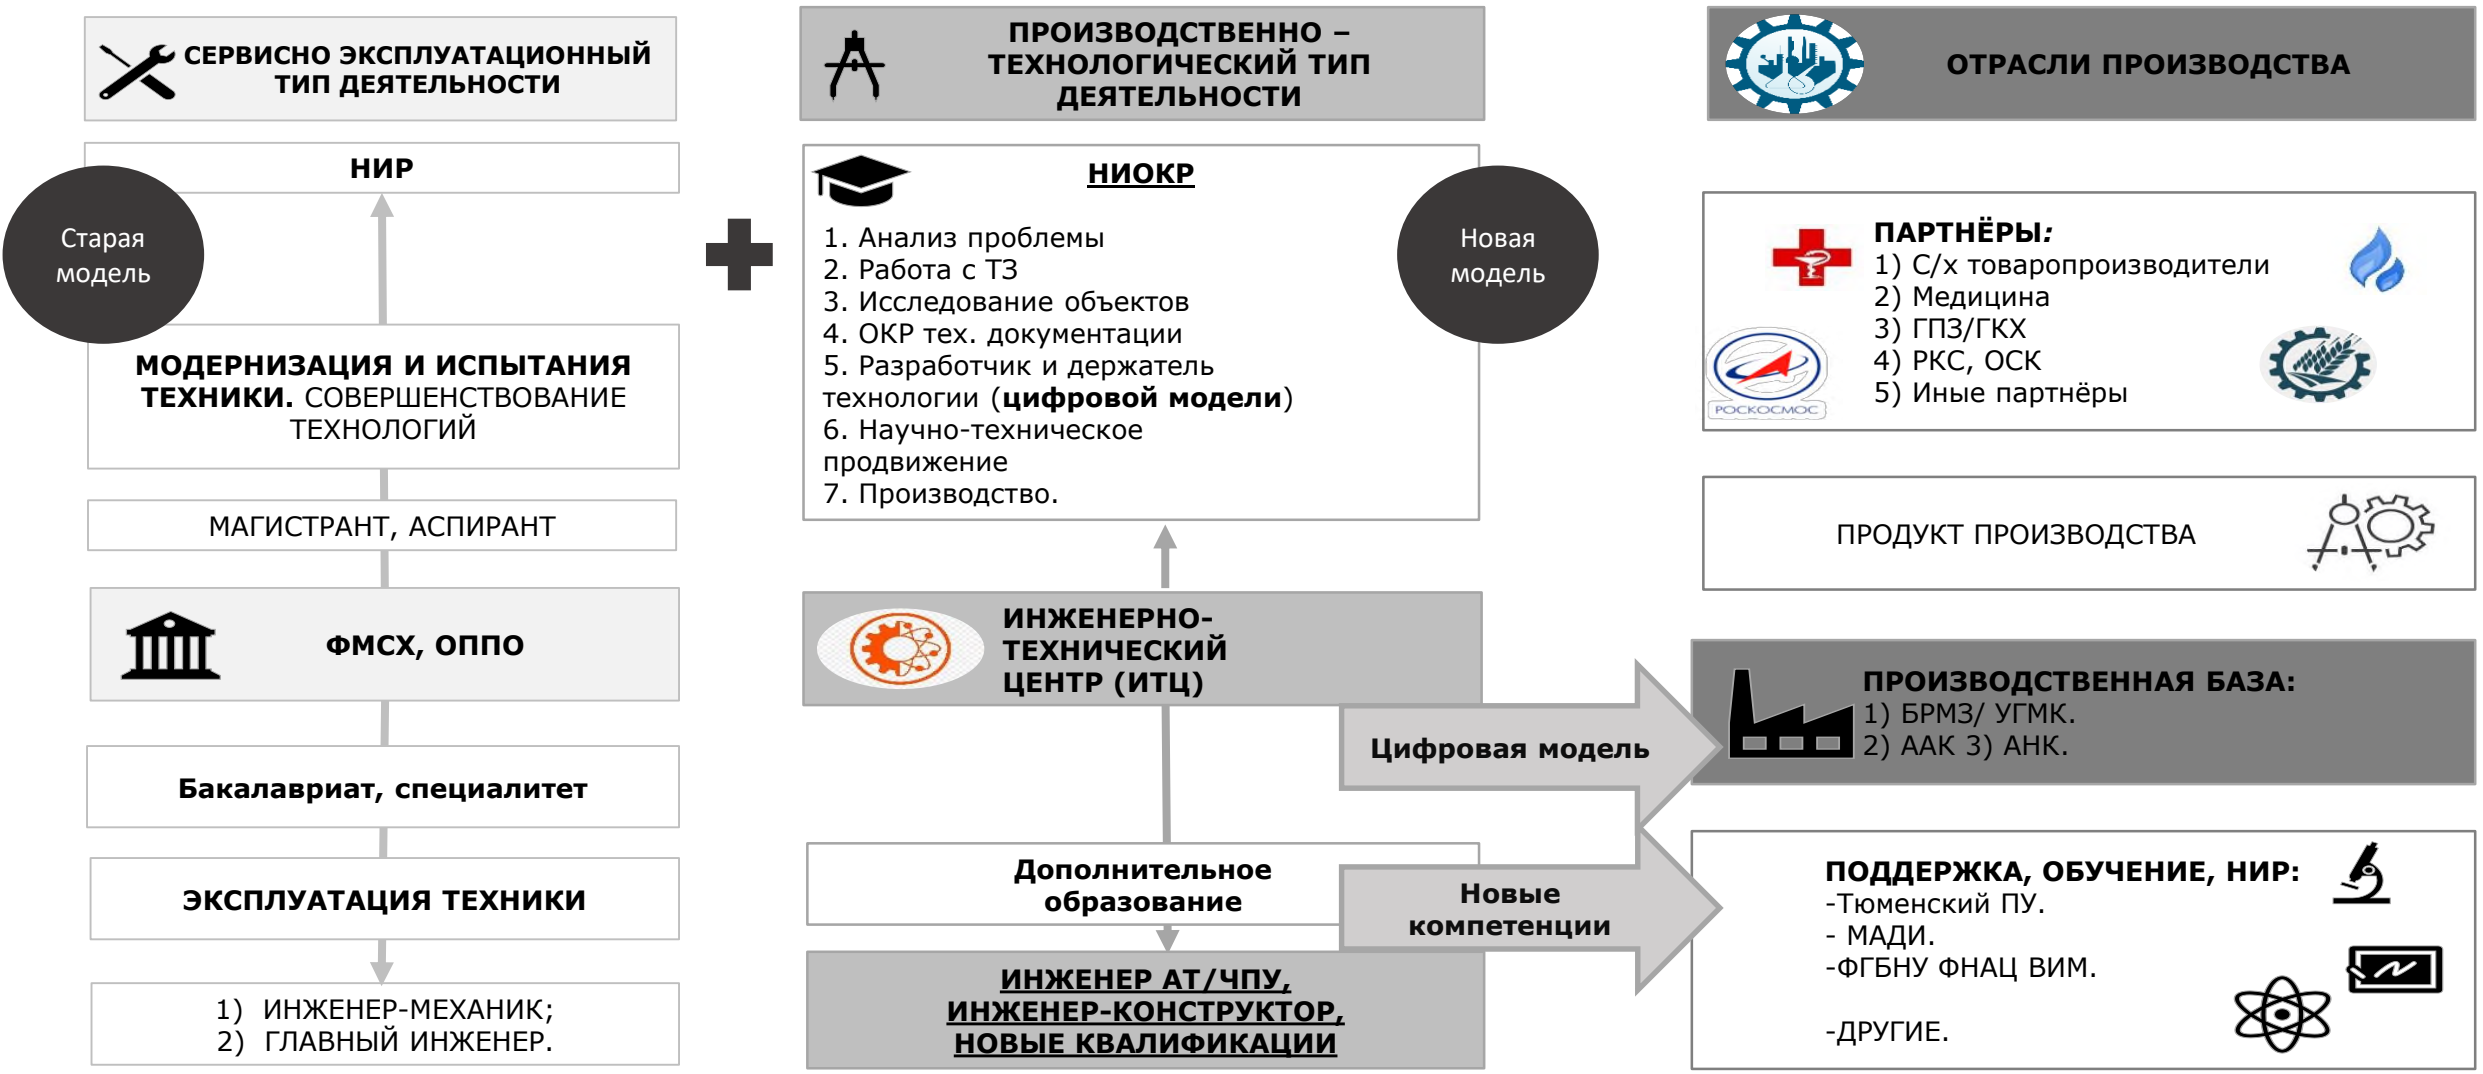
СЕРВИСНО ЭКСПЛУАТАЦИОННЫЙ ТИП ДЕЯТЕЛЬНОСТИ

НИР

Старая модель

МОДЕРНИЗАЦИЯ И ИСПЫТАНИЯ ТЕХНИКИ. СОВЕРШЕНСТВОВАНИЕ ТЕХНОЛОГИЙ

МАГИСТРАНТ, АСПИРАНТ

ФМСХ, ОППО

Бакалавриат, специалитет

ЭКСПЛУАТАЦИЯ ТЕХНИКИ

1) ИНЖЕНЕР-МЕХАНИК;
2) ГЛАВНЫЙ ИНЖЕНЕР.

ПРОИЗВОДСТВЕННО – ТЕХНОЛОГИЧЕСКИЙ ТИП ДЕЯТЕЛЬНОСТИ

НИОКР

1. Анализ проблемы
2. Работа с ТЗ
3. Исследование объектов
4. ОКР тех. документации
5. Разработчик и держатель технологии (цифровой модели)
6. Научно-техническое продвижение
7. Производство.

Новая модель

ИНЖЕНЕРНО-ТЕХНИЧЕСКИЙ ЦЕНТР (ИТЦ)

Цифровая модель

Дополнительное образование

Новые компетенции

ИНЖЕНЕР АТ/ЧПУ, ИНЖЕНЕР-КОНСТРУКТОР, НОВЫЕ КВАЛИФИКАЦИИ

ОТРАСЛИ ПРОИЗВОДСТВА

ПАРТНЁРЫ:
1) С/х товаропроизводители
2) Медицина
3) ГПЗ/ГКХ
4) РКС, ОСК
5) Иные партнёры

РОСКОСМОС

ПРОДУКТ ПРОИЗВОДСТВА

ПРОИЗВОДСТВЕННАЯ БАЗА:
1) БРМЗ/ УГМК.
2) ААК 3) АНК.

ПОДДЕРЖКА, ОБУЧЕНИЕ, НИР:
-Тюменский ПУ.
- МАДИ.
-ФГБНУ ФНАЦ ВИМ.

-ДРУГИЕ.